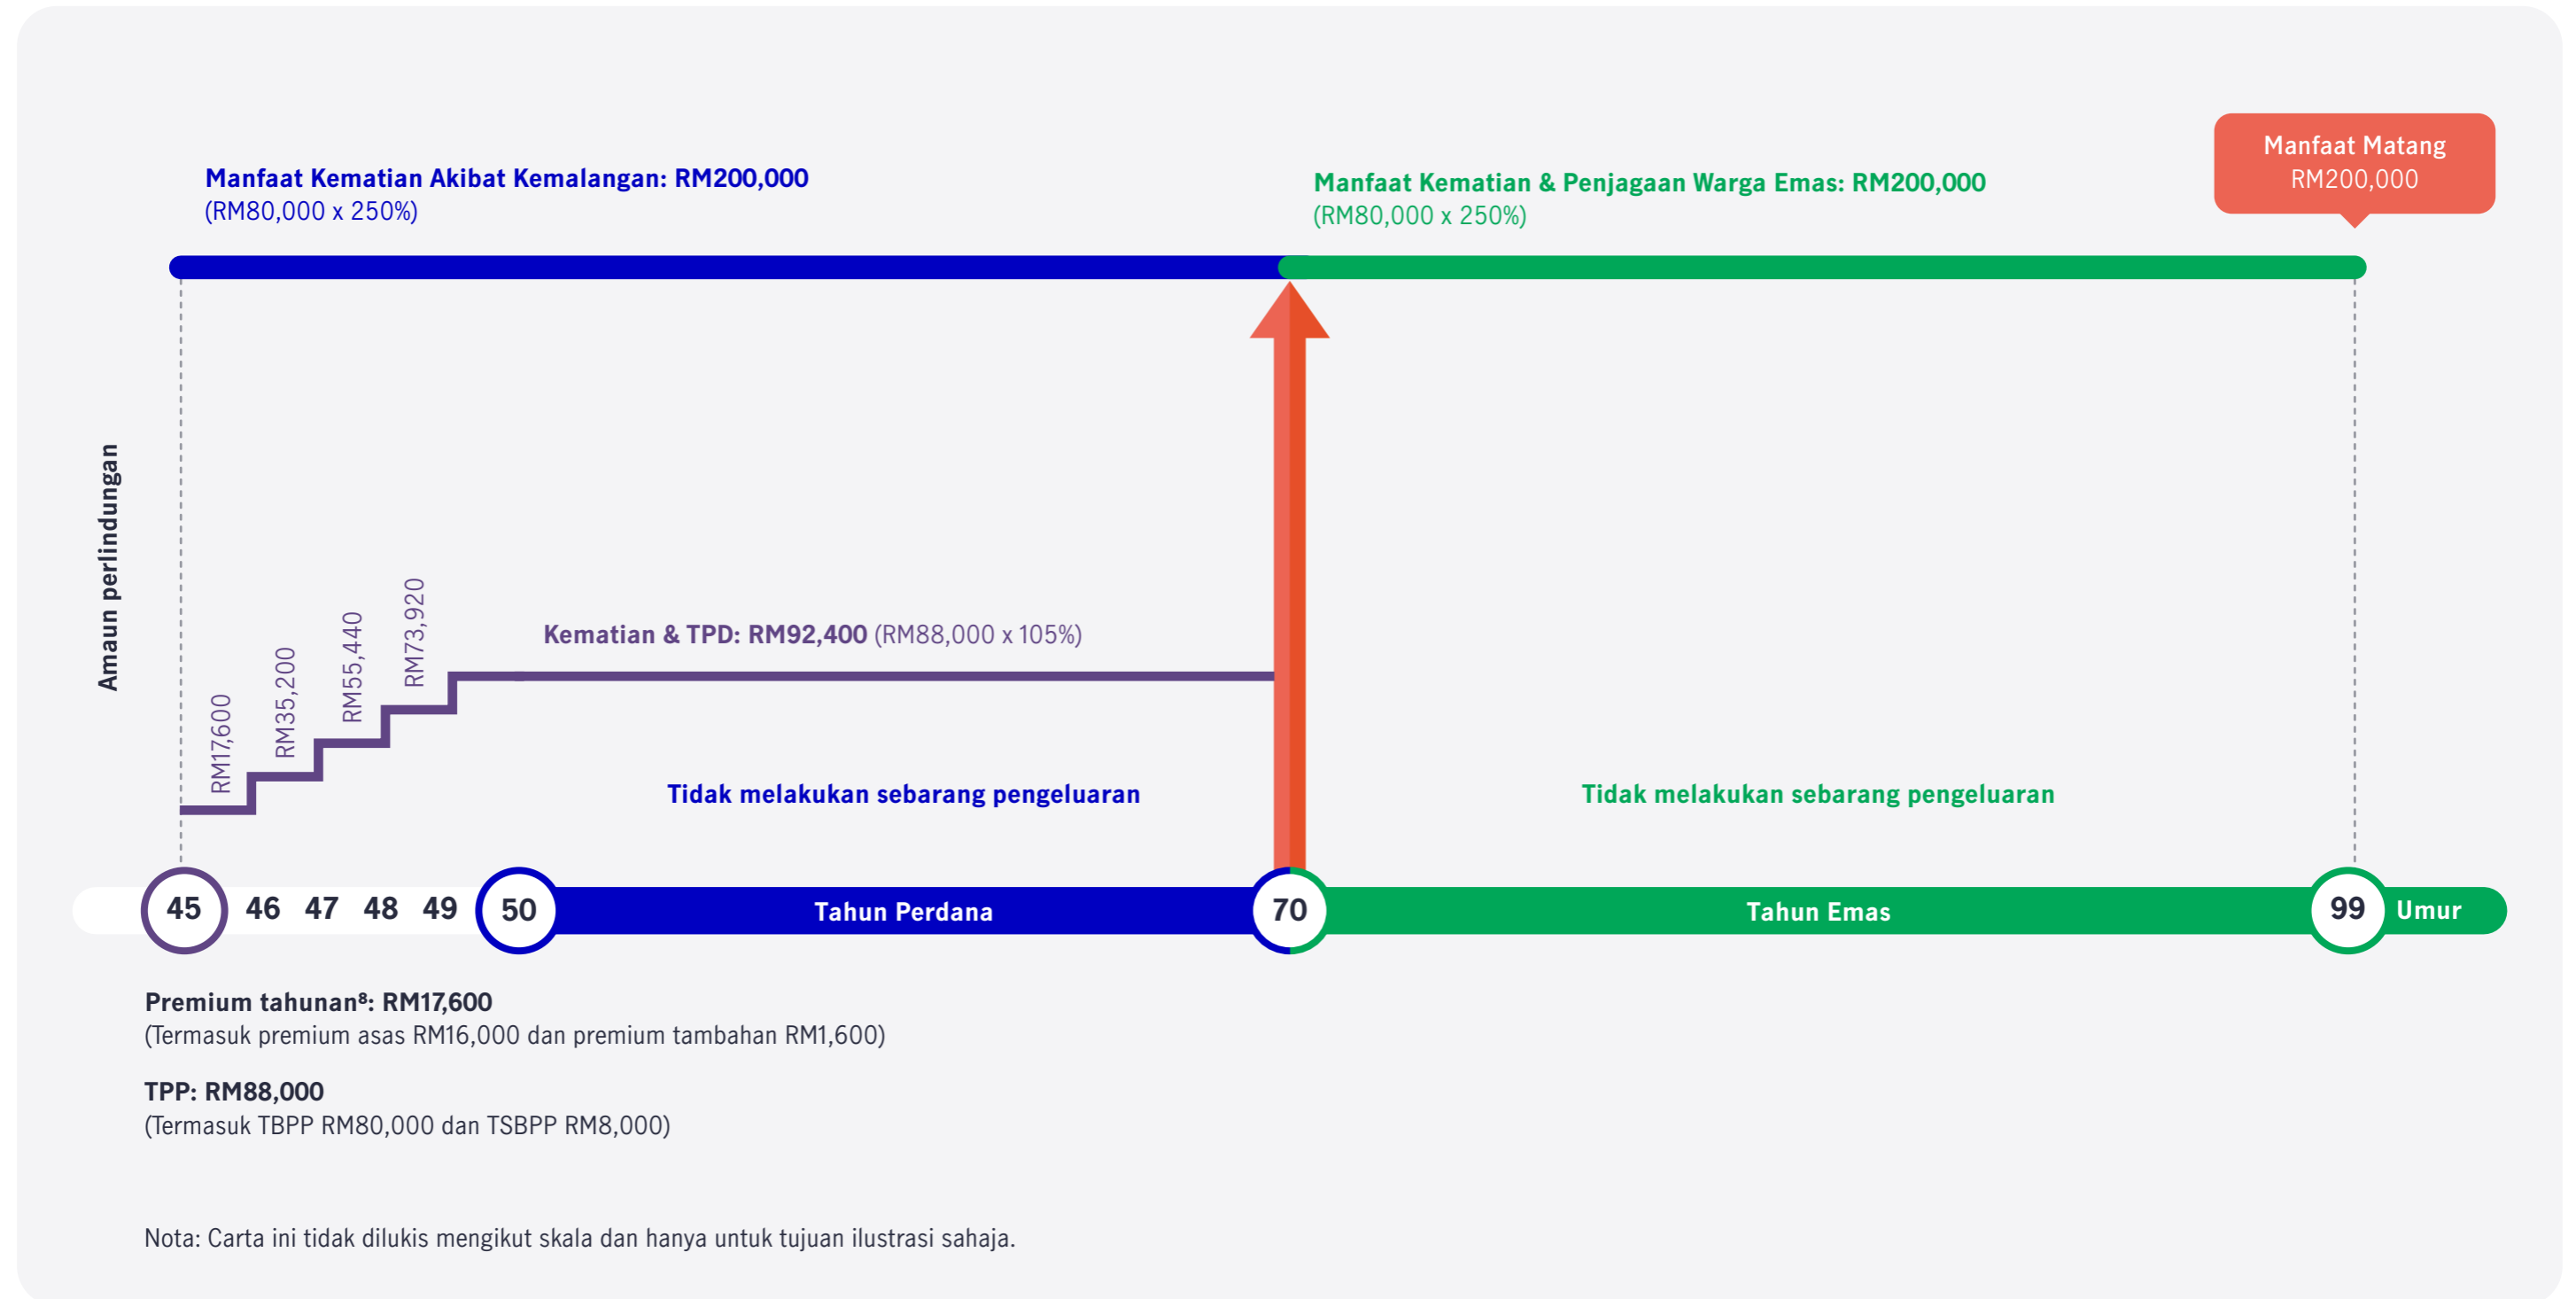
Manfaat Matang
RM200,000

Manfaat Kematian Akibat Kemalangan: RM200,000
(RM80,000 x 250%)

Manfaat Kematian & Penjagaan Warga Emas: RM200,000
(RM80,000 x 250%)

Amaun perlindungan

RM17,600
RM35,200
RM55,440
RM73,920

Kematian & TPD: RM92,400 (RM88,000 x 105%)

Tidak melakukan sebarang pengeluaran

Tidak melakukan sebarang pengeluaran

45 46 47 48 49 50 Tahun Perdana 70 Tahun Emas 99 Umur

Premium tahunan$^8$: RM17,600
(Termasuk premium asas RM16,000 dan premium tambahan RM1,600)

TPP: RM88,000
(Termasuk TBPP RM80,000 dan TSBPP RM8,000)

Nota: Carta ini tidak dilukis mengikut skala dan hanya untuk tujuan ilustrasi sahaja.